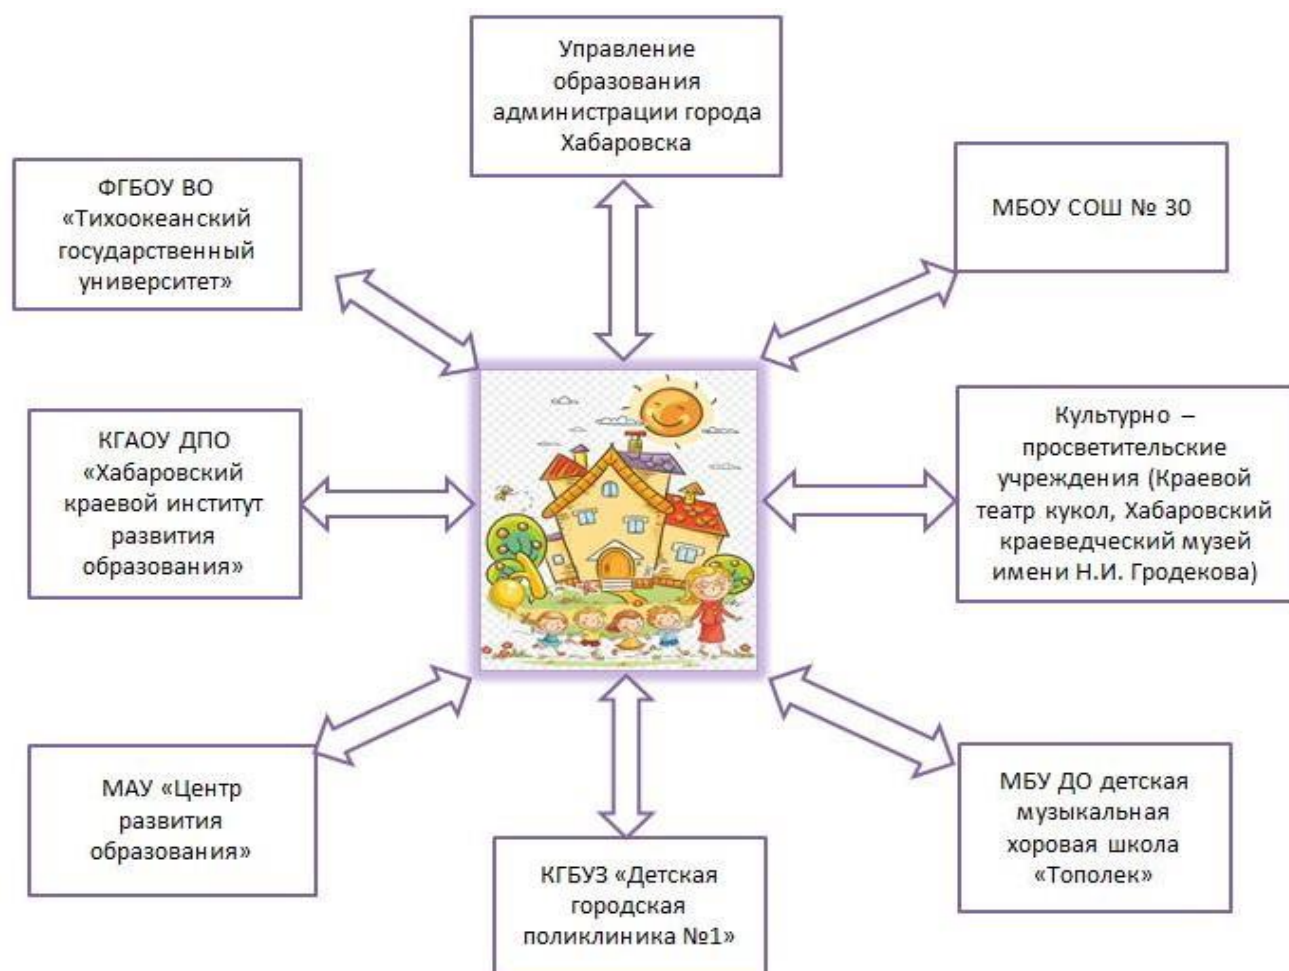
Управление образования администрации города Хабаровска

ФГБОУ ВО «Тихоокеанский государственный университет»

МБОУ СОШ № 30

КГАОУ ДПО «Хабаровский краевой институт развития образования»

Культурно – просветительские учреждения (Краевой театр кукол, Хабаровский краеведческий музей имени Н.И. Гродекова)

МАУ «Центр развития образования»

КГБУЗ «Детская городская поликлиника №1»

МБУ ДО детская музыкальная хоровая школа «Тополек»